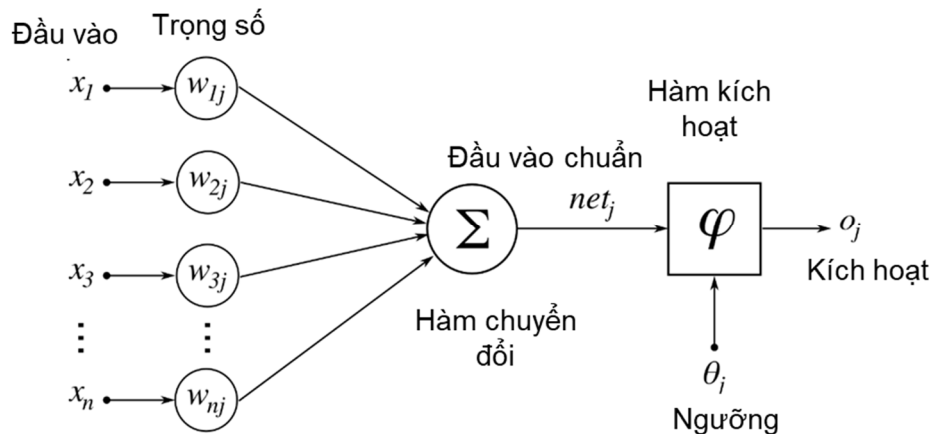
Đầu vào

Trọng số

$x_1$

$w_{1j}$

$x_2$

$w_{2j}$

$x_3$

$w_{3j}$

$\vdots$

$\vdots$

$x_n$

$w_{nj}$

Đầu vào chuẩn

$\Sigma$

$net_j$

Hàm chuyển đổi

Hàm kích hoạt

$\varphi$

$o_j$

Kích hoạt

$\theta_j$

Ngưỡng